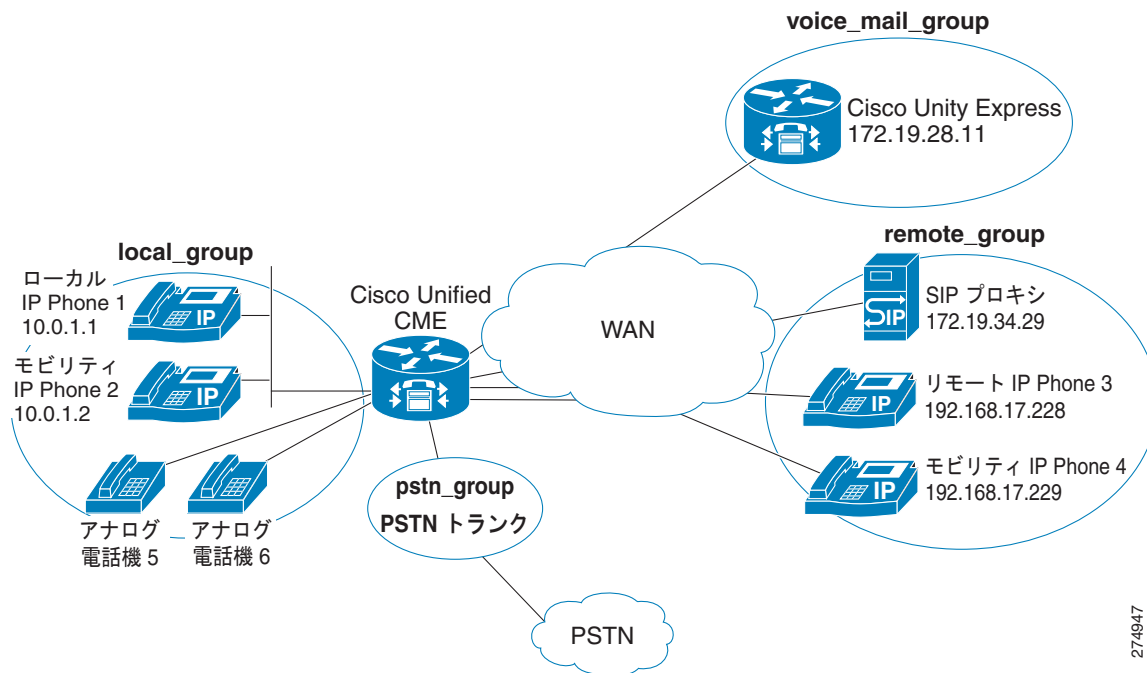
voice_mail_group

Cisco Unity Express
172.19.28.11

local_group

ローカル
IP Phone 1
10.0.1.1

IP

モビリティ
IP Phone 2
10.0.1.2

IP

Cisco Unified
CME

WAN

remote_group

SIP

SIP プロキシ
172.19.34.29

IP

リモート IP Phone 3
192.168.17.228

IP

モビリティ IP Phone 4
192.168.17.229

アナログ
電話機 5

アナログ
電話機 6

pstn_group
PSTN トランク

PSTN

274947